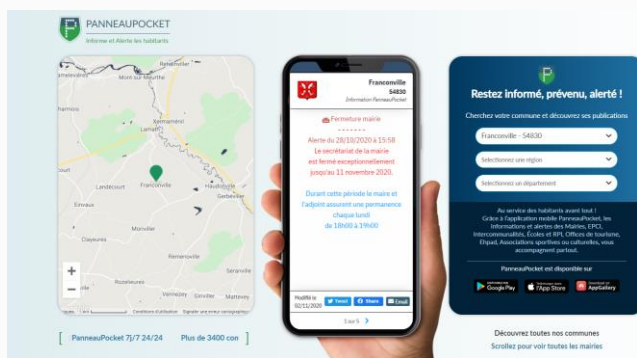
PANNEAUPOCKET
Informe et Alerte les habitants

Mont-sur-Meurthe
Remenoville
Lamath
Xermaménil
Landecourt
Franconville
Haudonville
Gerbéviller
Clayeures
Remenoville
Seranville
Vennezey
Giriviller
Mattexey
+
−

PanneauPocket 7j/7 24/24
Plus de 3400 con

Franconville
54830
Information PanneauPocket

Fermeture mairie
- - - - - - -
Alerte du 28/10/2020 à 15:58
Le secrétariat de la mairie est fermé exceptionnellement jusqu'au 11 novembre 2020.

Durant cette période le maire et l'adjoint assurent une permanence chaque lundi de 18h00 à 19h00

Modifié le 02/11/2020
Tweet
Share
Email
1 sur 5

Restez informé, prévenu, alerté !
Cherchez votre commune et découvrez ses publications
Franconville - 54830
Sélectionnez une région
Sélectionnez un département

Au service des habitants avant tout ! Grâce à l'application mobile PanneauPocket, les informations et alertes des Mairies, EPCI, Intercommunalités, Écoles et RPI, Offices de tourisme, Ehpad, Associations sportives ou culturelles, vous accompagnent partout.

PanneauPocket est disponible sur
Google Play
App Store
AppGallery

Découvrez toutes nos communes
Scrollez pour voir toutes les mairies